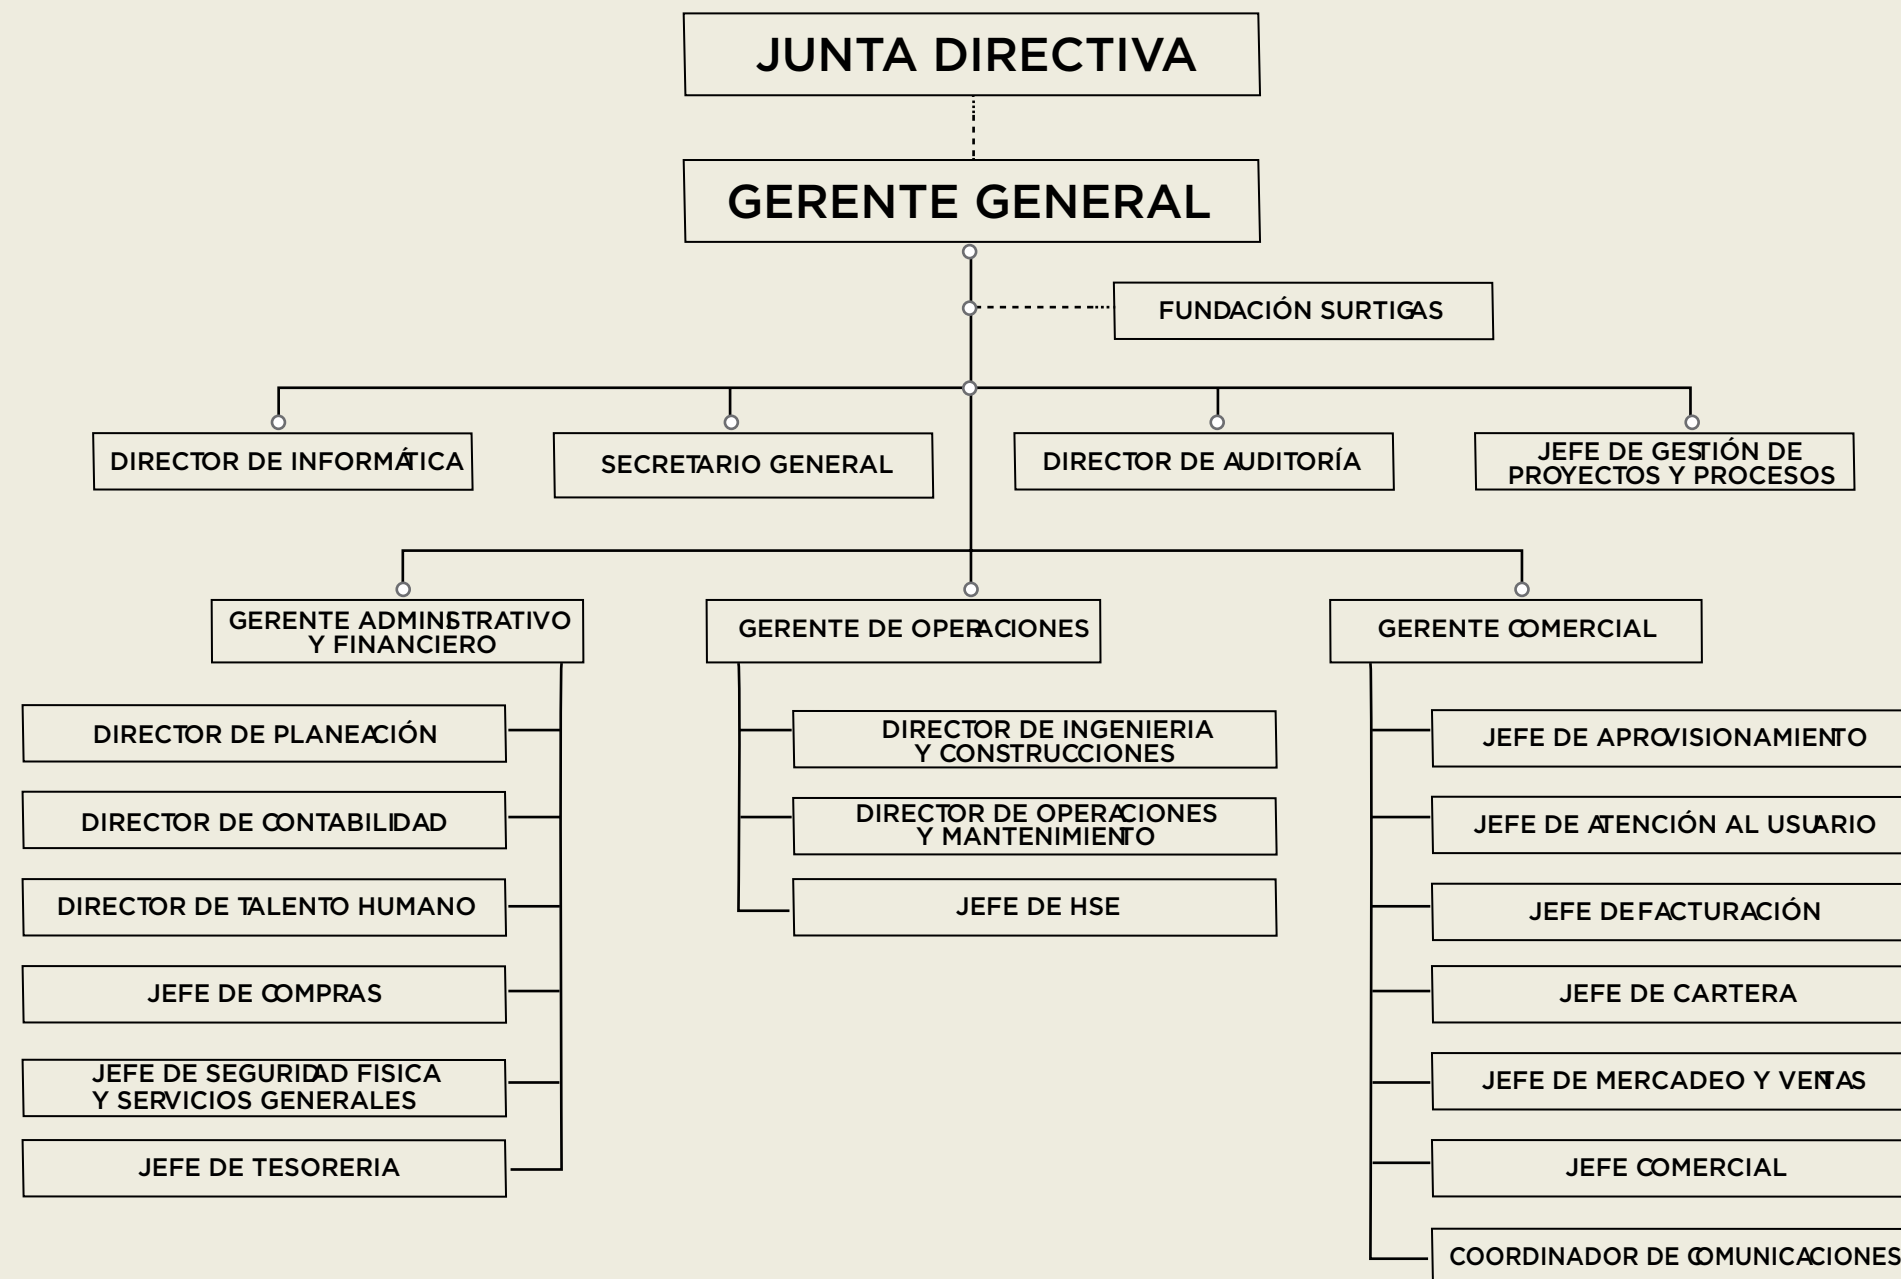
JUNTA DIRECTIVA

GERENTE GENERAL

FUNDACIÓN SURTIGAS

DIRECTOR DE INFORMÁTICA

SECRETARIO GENERAL

DIRECTOR DE AUDITORÍA

JEFE DE GESTIÓN DE PROYECTOS Y PROCESOS

GERENTE ADMINSTRATIVO Y FINANCIERO

DIRECTOR DE PLANEACIÓN

DIRECTOR DE CONTABILIDAD

DIRECTOR DE TALENTO HUMANO

JEFE DE COMPRAS

JEFE DE SEGURIDAD FISICA Y SERVICIOS GENERALES

JEFE DE TESORERIA

GERENTE DE OPERACIONES

DIRECTOR DE INGENIERIA Y CONSTRUCCIONES

DIRECTOR DE OPERACIONES Y MANTENIMIENTO

JEFE DE HSE

GERENTE COMERCIAL

JEFE DE APROVISIONAMIENTO

JEFE DE ATENCIÓN AL USUARIO

JEFE DE FACTURACIÓN

JEFE DE CARTERA

JEFE DE MERCADEO Y VENTAS

JEFE COMERCIAL

COORDINADOR DE COMUNICACIONES